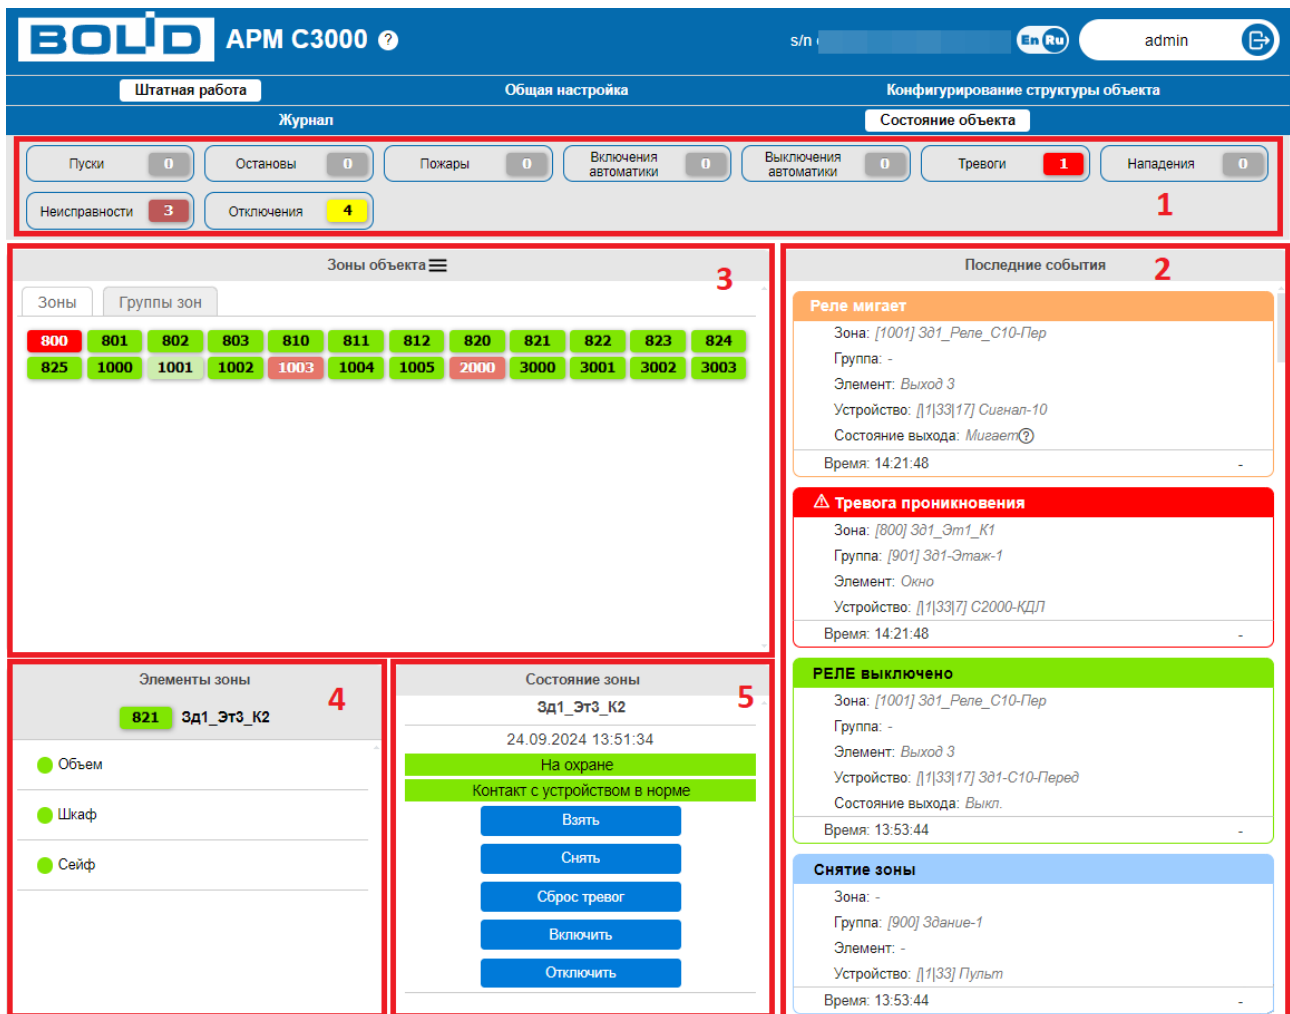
BOLID АРМ С3000 ?

s/n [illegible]

En Ru

admin

Штатная работа

Общая настройка

Конфигурирование структуры объекта

Журнал

Состояние объекта

Пуски 0
Остановы 0
Пожары 0
Включения автоматики 0
Выключения автоматики 0
Тревоги 1
Нападения 0
Неисправности 3
Отключения 4

1

Зоны объекта

3

Зоны

Группы зон

| 800 | 801 | 802 | 803 | 810 | 811 | 812 | 820 | 821 | 822 | 823 | 824 |
|---|---|---|---|---|---|---|---|---|---|---|---|
| 825 | 1000 | 1001 | 1002 | 1003 | 1004 | 1005 | 2000 | 3000 | 3001 | 3002 | 3003 |

Последние события

2

Реле мигает
Зона: [1001] Зд1_Реле_С10-Пер
Группа: -
Элемент: Выход 3
Устройство: [1|33|17] Сигнал-10
Состояние выхода: Мигает?
Время: 14:21:48 -

⚠ Тревога проникновения
Зона: [800] Зд1_Эт1_К1
Группа: [901] Зд1-Этаж-1
Элемент: Окно
Устройство: [1|33|7] С2000-КДЛ
Время: 14:21:48 -

РЕЛЕ выключено
Зона: [1001] Зд1_Реле_С10-Пер
Группа: -
Элемент: Выход 3
Устройство: [1|33|17] Зд1-С10-Перед
Состояние выхода: Выкл.
Время: 13:53:44 -

Снятие зоны
Зона: -
Группа: [900] Здание-1
Элемент: -
Устройство: [1|33] Пульт
Время: 13:53:44 -

Элементы зоны

4

821 Зд1_Эт3_К2

Объем

Шкаф

Сейф

Состояние зоны

5

Зд1_Эт3_К2

24.09.2024 13:51:34

На охране

Контакт с устройством в норме

Взять

Снять

Сброс тревог

Включить

Отключить